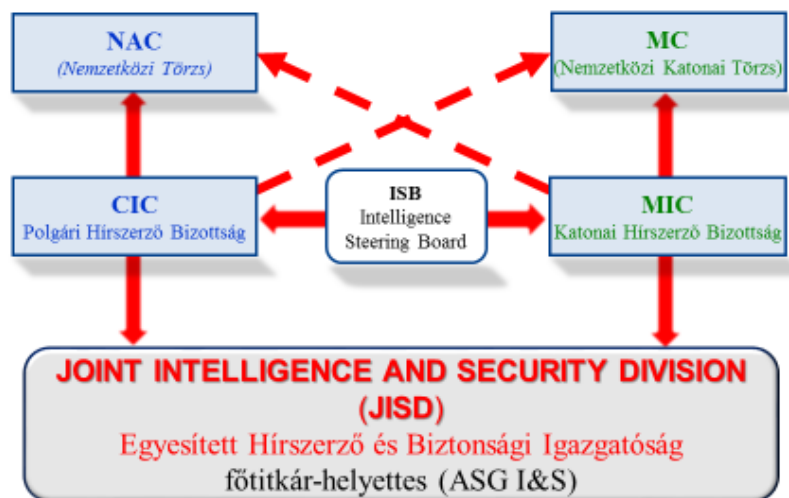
NAC
(Nemzetközi Törzs)

MC
(Nemzetközi Katonai Törzs)

CIC
Polgári Hírszerző Bizottság

ISB
Intelligence
Steering Board

MIC
Katonai Hírszerző Bizottság

JOINT INTELLIGENCE AND SECURITY DIVISION
(JISD)
Egyesített Hírszerző és Biztonsági Igazgatóság
főtitkár-helyettes (ASG I&S)